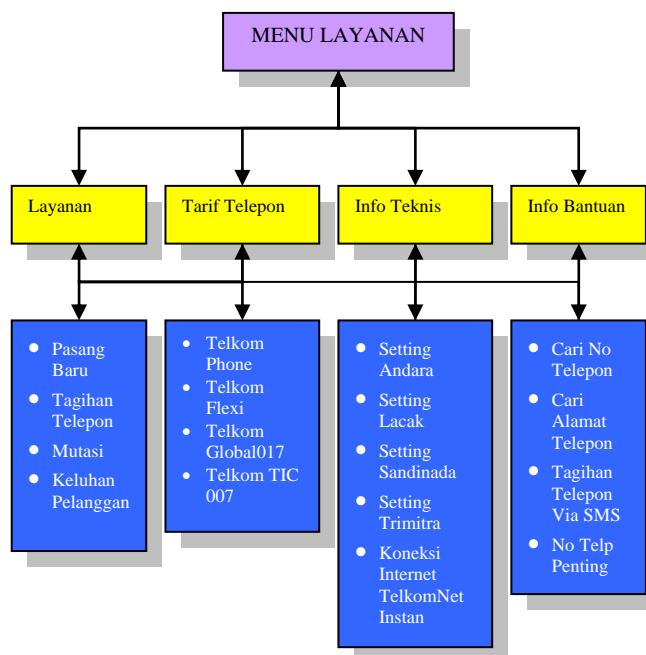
MENU LAYANAN

Layanan

Tarif Telepon

Info Teknis

Info Bantuan

- Pasang Baru
- Tagihan Telepon
- Mutasi
- Keluhan Pelanggan

- Telkom Phone
- Telkom Flexi
- Telkom Global017
- Telkom TIC 007

- Setting Andara
- Setting Lacak
- Setting Sandinada
- Setting Trimitra
- Koneksi Internet TelkomNet Instan

- Cari No Telepon
- Cari Alamat Telepon
- Tagihan Telepon Via SMS
- No Telp Penting